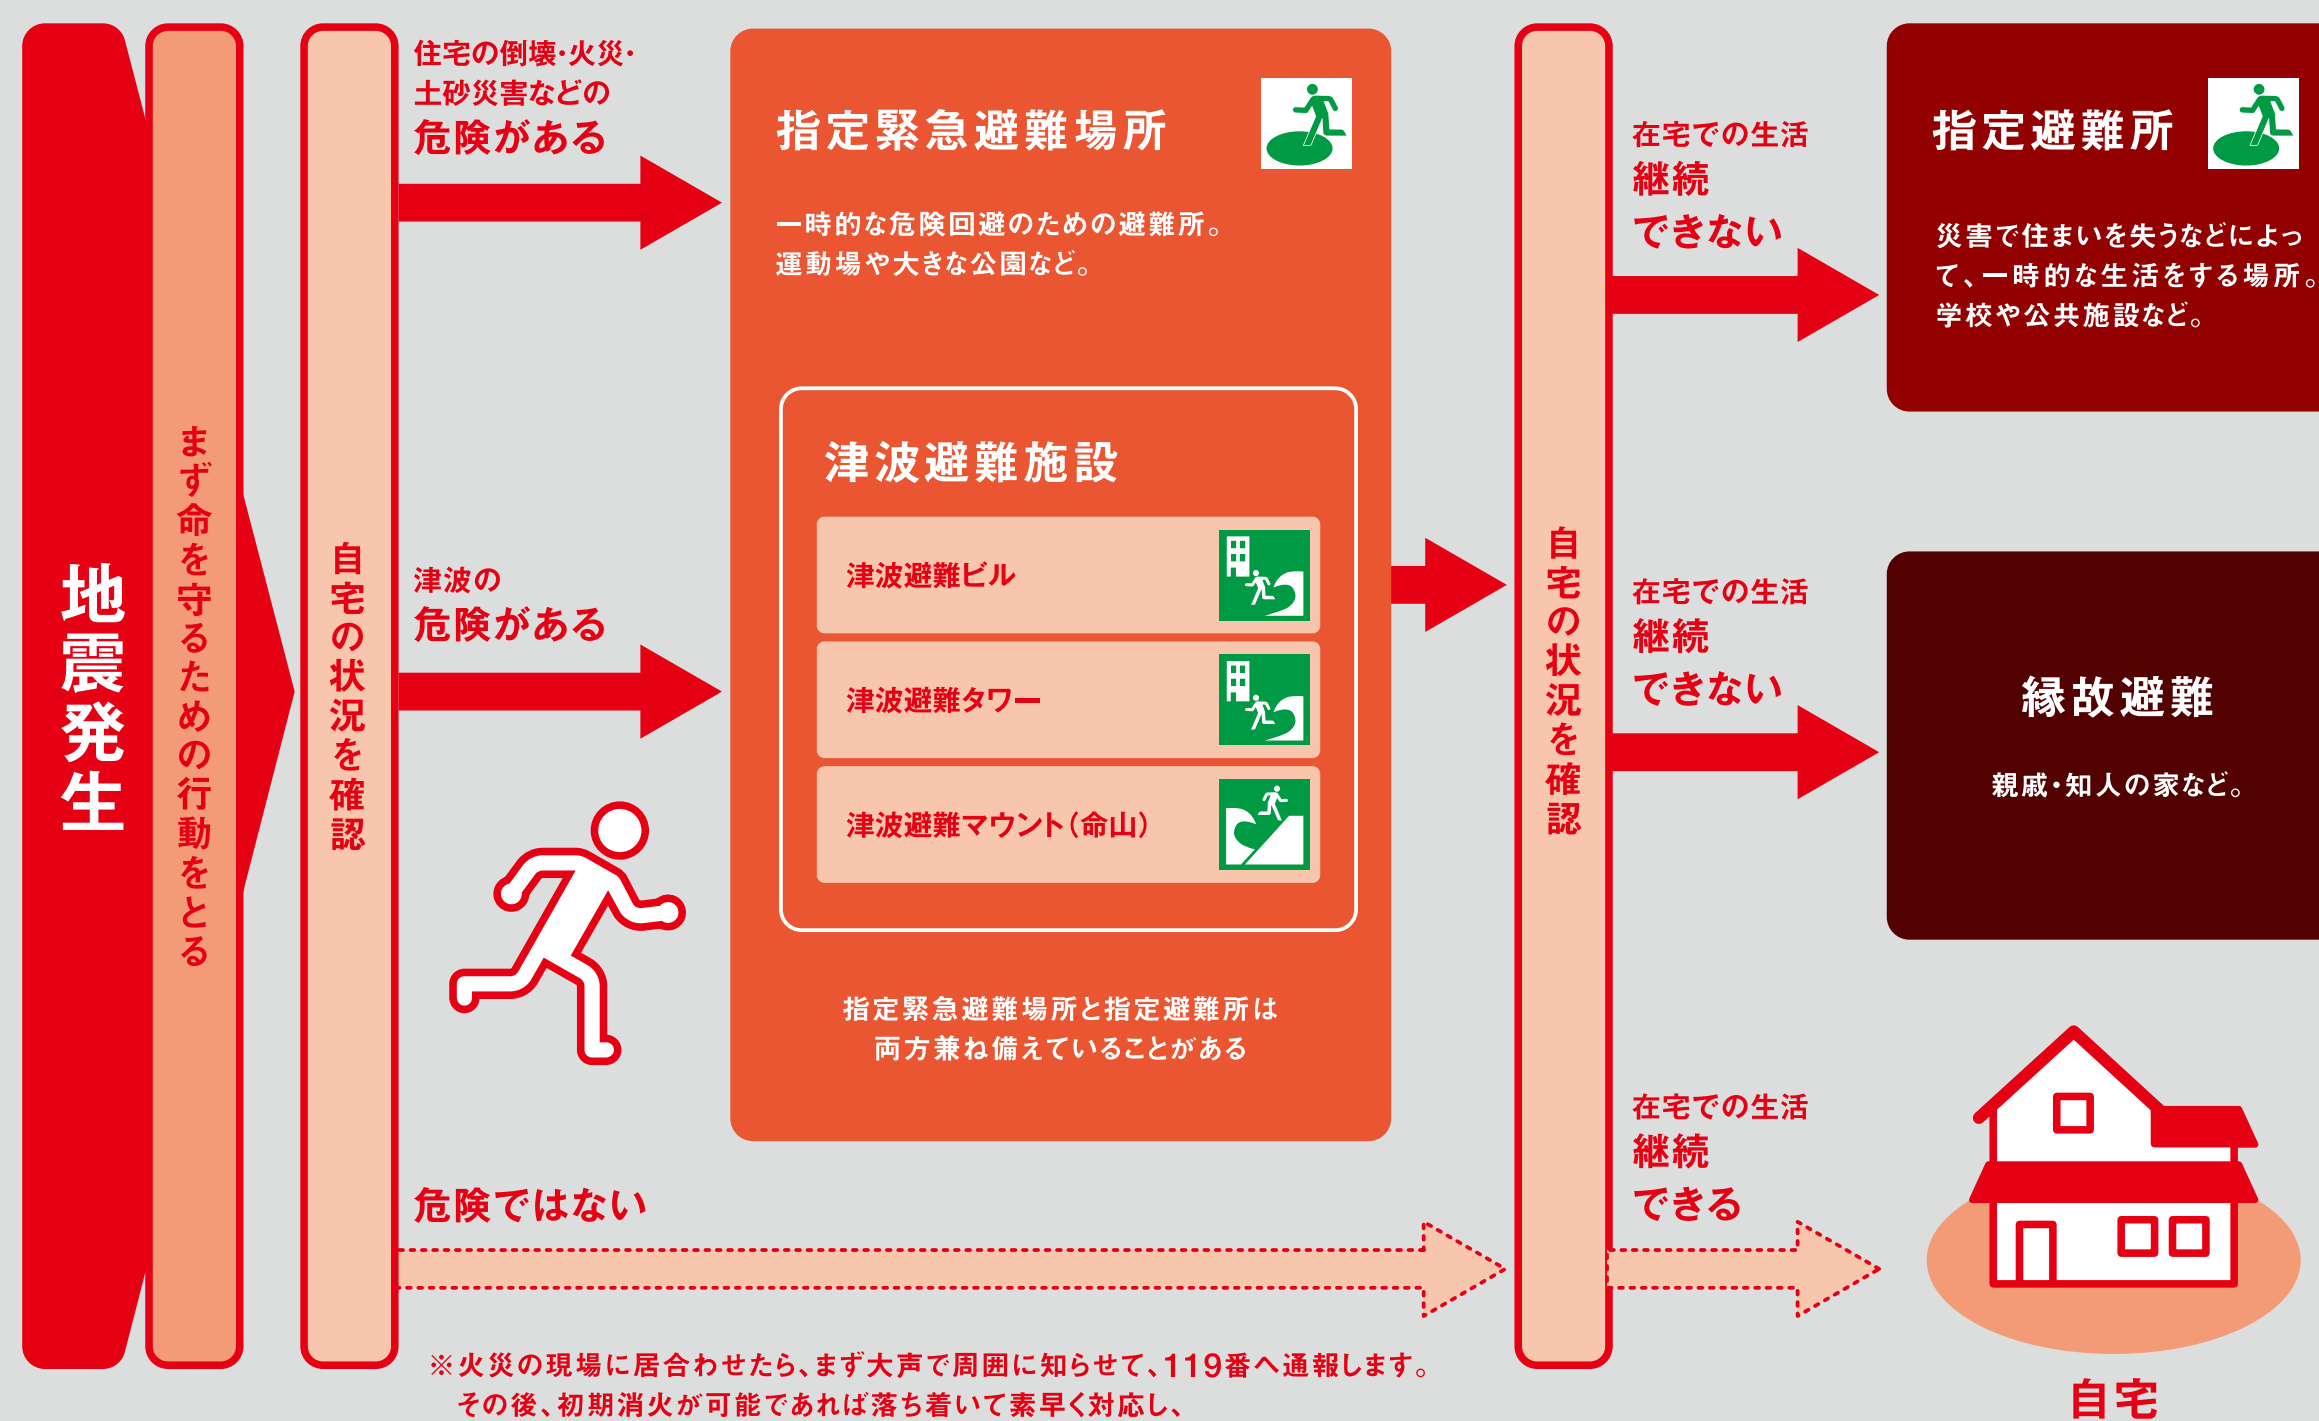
地震発生

まず命を守るための行動をとる

自宅の状況を確認

住宅の倒壊・火災・土砂災害などの
危険がある

津波の
危険がある

危険ではない

指定緊急避難場所

一時的な危険回避のための避難所。
運動場や大きな公園など。

津波避難施設

津波避難ビル

津波避難タワー

津波避難マウント（命山）

指定緊急避難場所と指定避難所は
両方兼ね備えていることがある

自宅の状況を確認

在宅での生活
継続
できない

指定避難所

災害で住まいを失うなどによって、一時的な生活をする場所。
学校や公共施設など。

在宅での生活
継続
できない

縁故避難

親戚・知人の家など。

在宅での生活
継続
できる

自宅

※火災の現場に居合わせたら、まず大声で周囲に知らせて、119番へ通報します。
その後、初期消火が可能であれば落ち着いて素早く対応し、